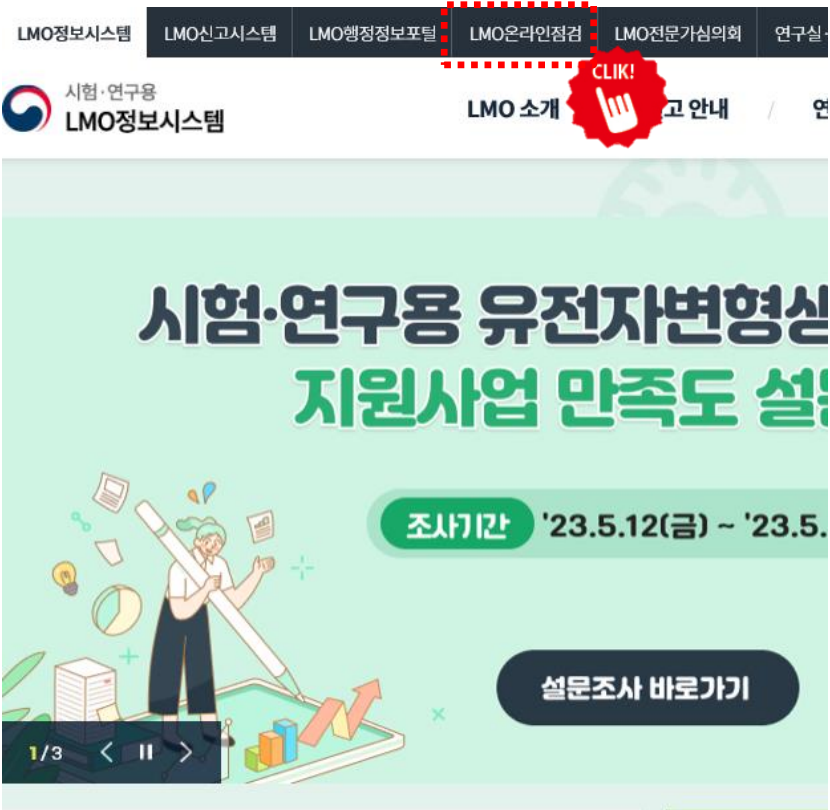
LMO정보시스템 LMO신고시스템 LMO행정정보포털 LMO온라인점검 LMO전문가심의회 연구실

CLIK!

시험·연구용
LMO정보시스템

LMO 소개 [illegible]고 안내 / 연

시험·연구용 유전자변형생
지원사업 만족도 설

조사기간 '23.5.12(금) ~ '23.5.

설문조사 바로가기

1/3